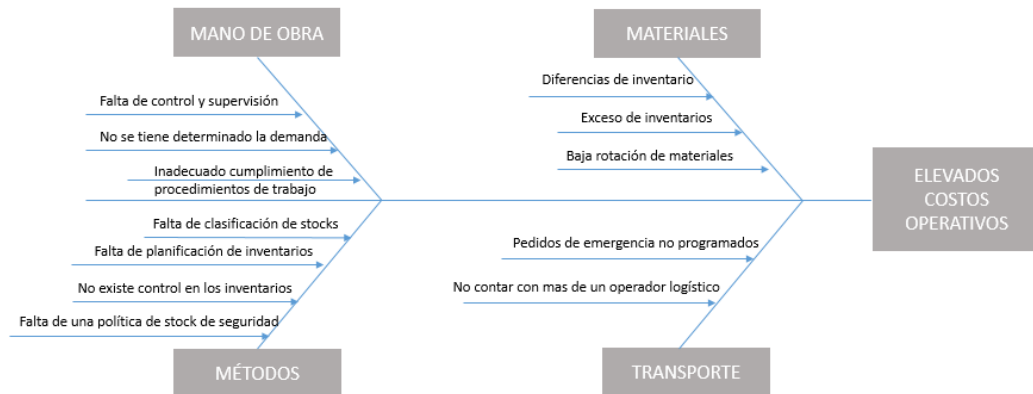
MANO DE OBRA

Falta de control y supervisión

No se tiene determinado la demanda

Inadecuado cumplimiento de procedimientos de trabajo

MATERIALES

Diferencias de inventario

Exceso de inventarios

Baja rotación de materiales

ELEVADOS COSTOS OPERATIVOS

Falta de clasificación de stocks

Falta de planificación de inventarios

No existe control en los inventarios

Falta de una política de stock de seguridad

MÉTODOS

Pedidos de emergencia no programados

No contar con mas de un operador logístico

TRANSPORTE